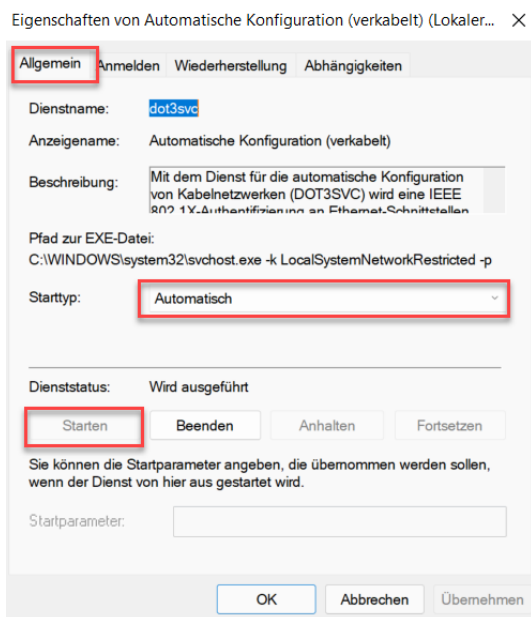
Eigenschaften von Automatische Konfiguration (verkabelt) (Lokaler... ×

Allgemein | Anmelden | Wiederherstellung | Abhängigkeiten

Dienstname: dot3svc

Anzeigename: Automatische Konfiguration (verkabelt)

Beschreibung: Mit dem Dienst für die automatische Konfiguration von Kabelnetzwerken (DOT3SVC) wird eine IEEE 802.1X-Authentifizierung an Ethernet-Schnittstellen

Pfad zur EXE-Datei:
C:\WINDOWS\system32\svchost.exe -k LocalSystemNetworkRestricted -p

Starttyp: Automatisch

Dienststatus: Wird ausgeführt

Starten | Beenden | Anhalten | Fortsetzen

Sie können die Startparameter angeben, die übernommen werden sollen, wenn der Dienst von hier aus gestartet wird.

Startparameter:

OK | Abbrechen | Übernehmen